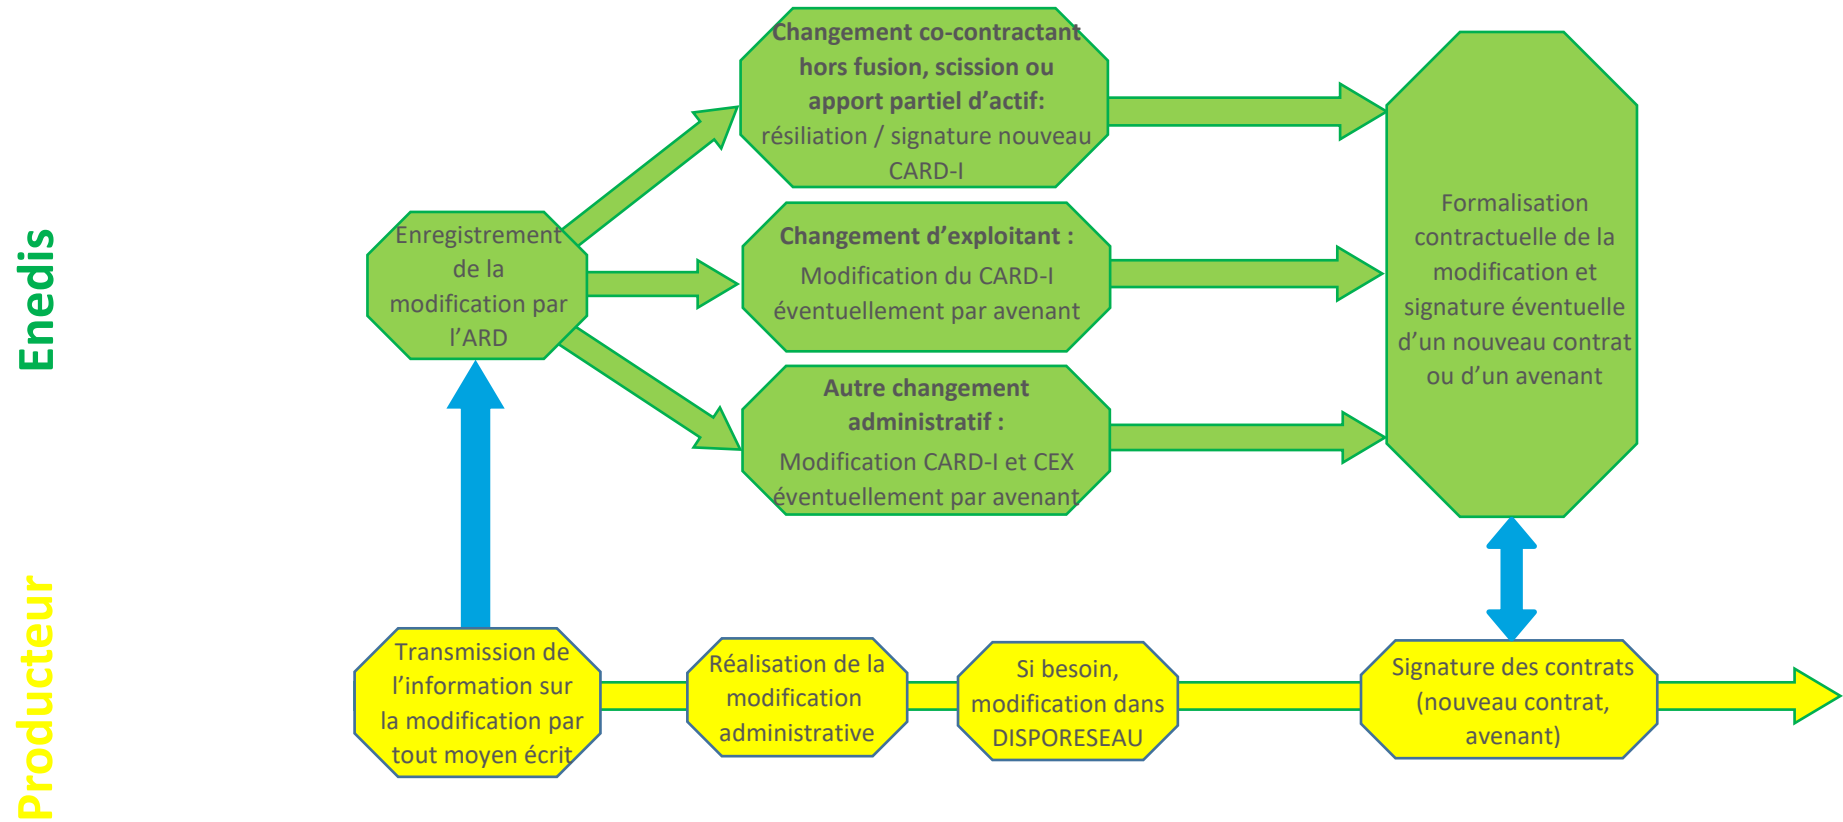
Enedis

Producteur

Enregistrement de la modification par l’ARD

Changement co-contractant hors fusion, scission ou apport partiel d’actif: résiliation / signature nouveau CARD-I

Changement d’exploitant : Modification du CARD-I éventuellement par avenant

Autre changement administratif : Modification CARD-I et CEX éventuellement par avenant

Formalisation contractuelle de la modification et signature éventuelle d’un nouveau contrat ou d’un avenant

Transmission de l’information sur la modification par tout moyen écrit

Réalisation de la modification administrative

Si besoin, modification dans DISPORESEAU

Signature des contrats (nouveau contrat, avenant)